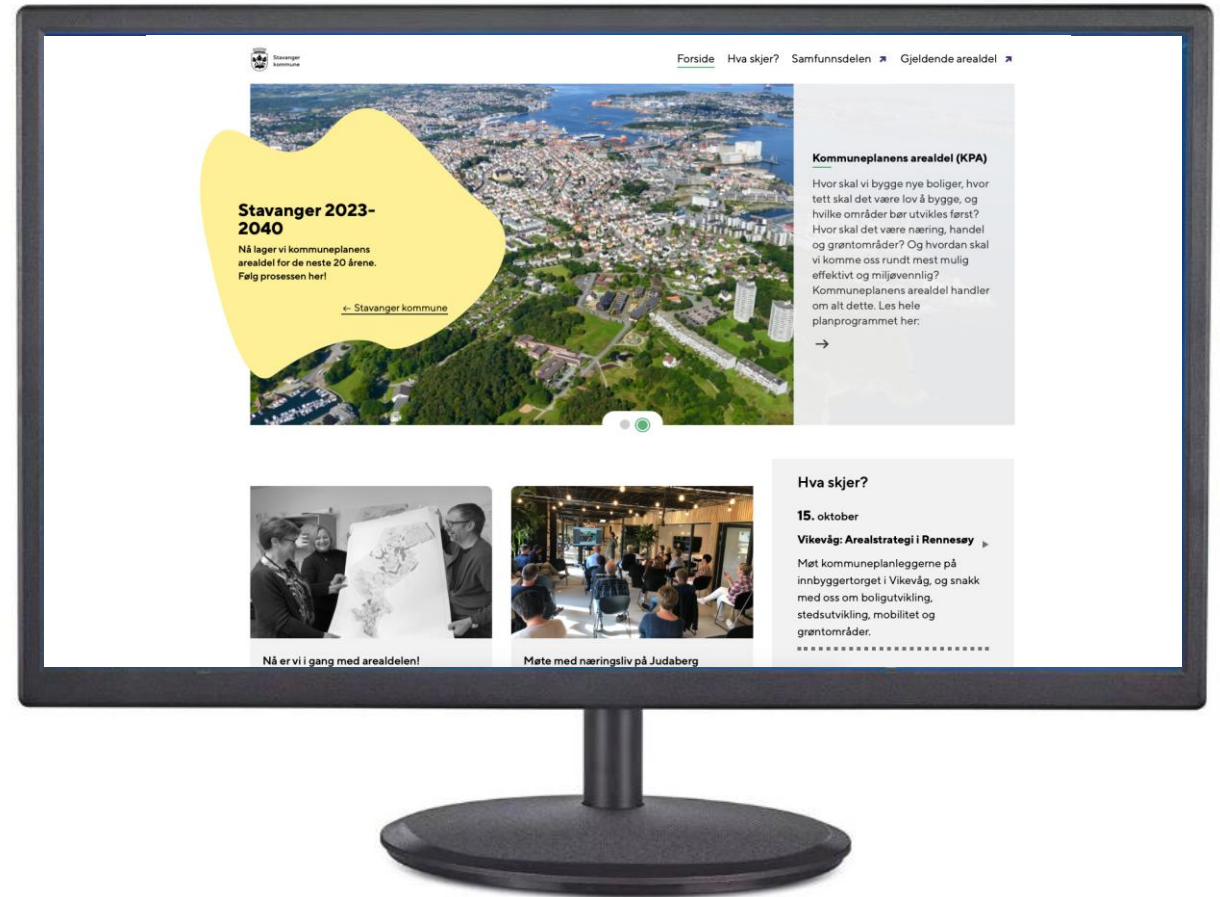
Stavanger kommune

Forside Hva skjer? Samfunnsdelen ↗ Gjeldende arealdel ↗

Stavanger 2023-2040

Nå lager vi kommuneplanens arealdel for de neste 20 årene. Følg prosessen her!

← Stavanger kommune

Kommuneplanens arealdel (KPA)

Hvor skal vi bygge nye boliger, hvor tett skal det være lov å bygge, og hvilke områder bør utvikles først? Hvor skal det være næring, handel og grøntområder? Og hvordan skal vi komme oss rundt mest mulig effektivt og miljøvennlig? Kommuneplanens arealdel handler om alt dette. Les hele planprogrammet her:

→

Hva skjer?

15. oktober

Vikevåg: Arealstrategi i Rennesøy

Møt kommuneplanleggerne på innbyggertorget i Vikevåg, og snakk med oss om boligutvikling, stedsutvikling, mobilitet og grøntområder.

Nå er vi i gang med arealdelen!

Møte med næringsliv på Judaberg